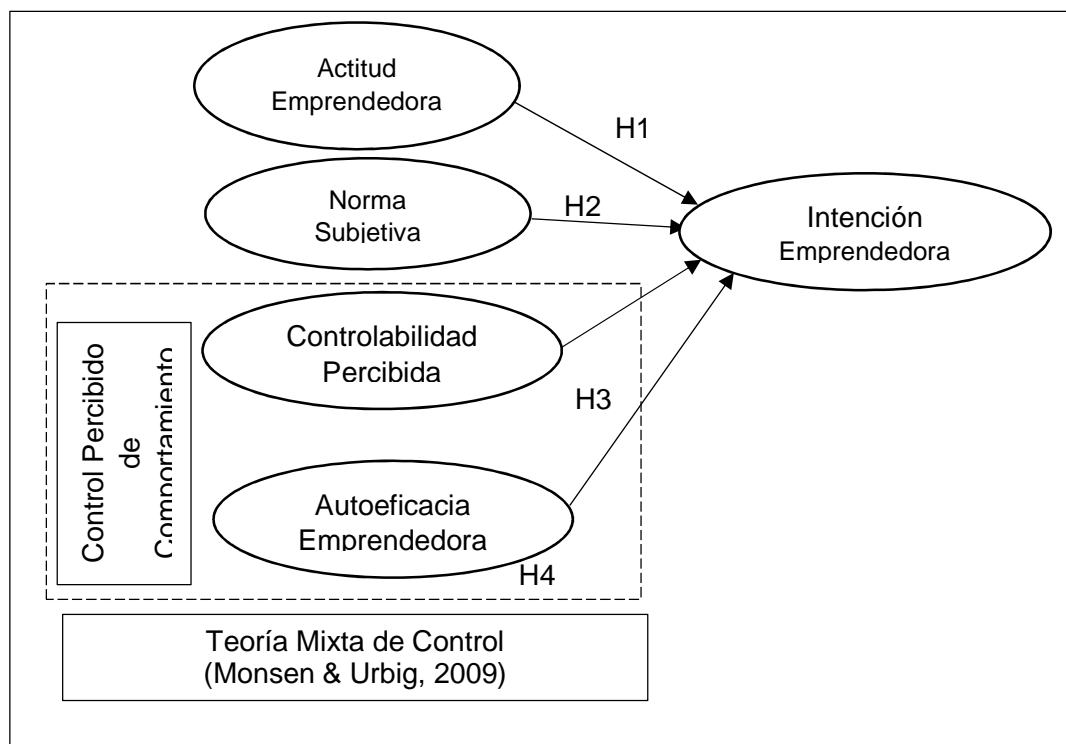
Actitud Emprendedora

H1

Norma Subjetiva

H2

Intención Emprendedora

Control Percibido de Comportamiento

Controlabilidad Percibida

H3

Autoeficacia Emprendedora

H4

Teoría Mixta de Control (Monsen & Urbig, 2009)